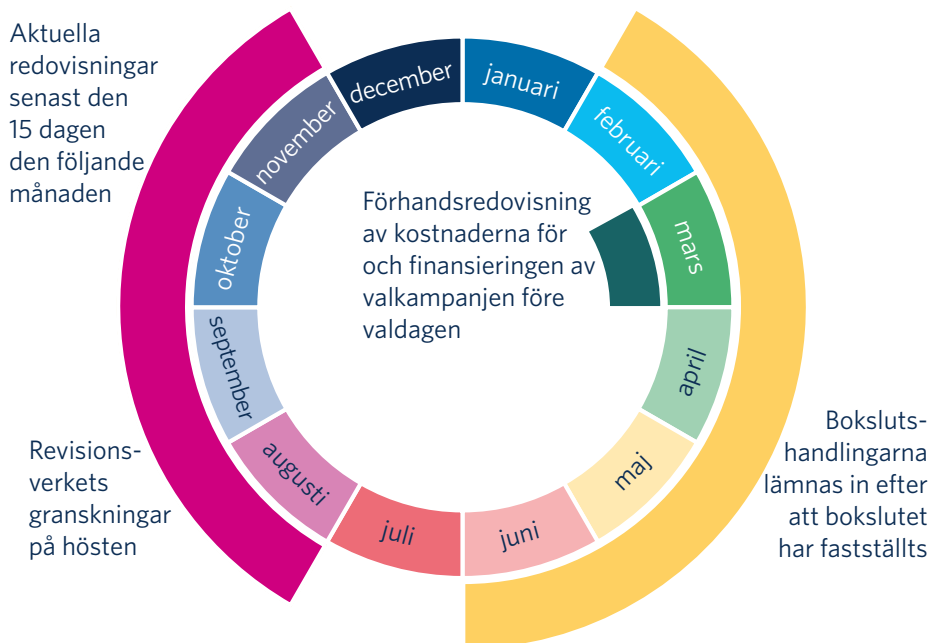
Aktuella redovisningar senast den 15 dagen den följande månaden

december

januari

februari

november

oktober

mars

Förhandsredovisning av kostnaderna för och finansieringen av valkampanjen före valdagen

september

april

Revisionsverkets granskningar på hösten

augusti

maj

juli

juni

Boksluts-handlingarna lämnas in efter att bokslutet har fastställts